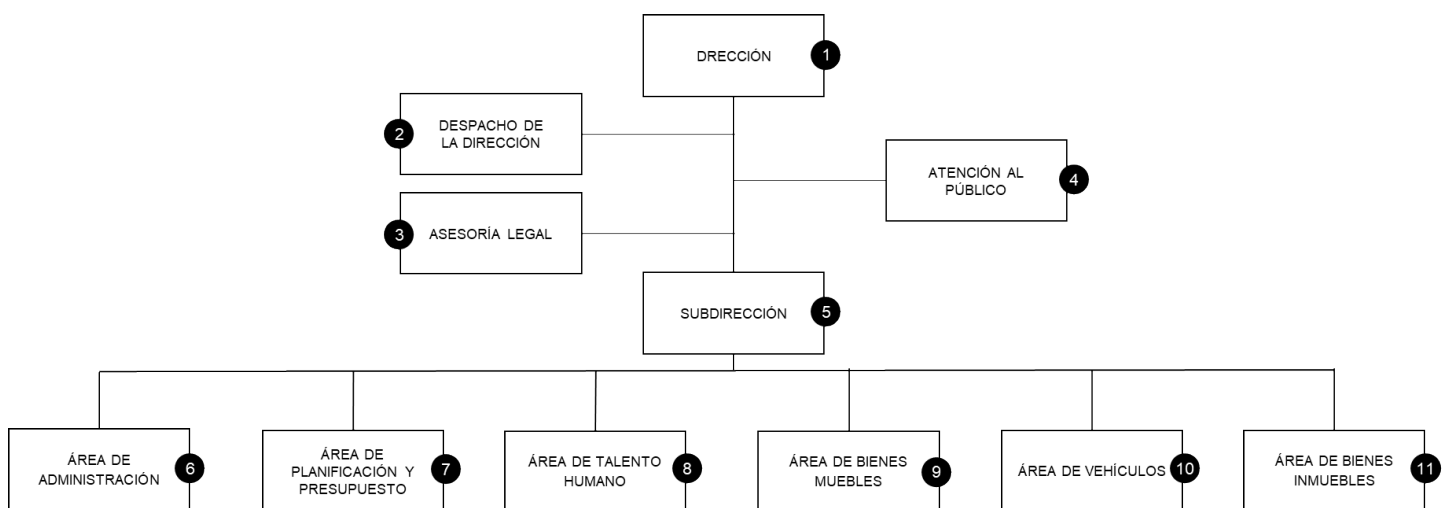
DRECCIÓN 1

2 DESPACHO DE LA DIRECCIÓN

3 ASESORÍA LEGAL

ATENCIÓN AL PÚBLICO 4

SUBDIRECCIÓN 5

ÁREA DE ADMINISTRACIÓN 6

ÁREA DE PLANIFICACIÓN Y PRESUPUESTO 7

ÁREA DE TALENTO HUMANO 8

ÁREA DE BIENES MUEBLES 9

ÁREA DE VEHÍCULOS 10

ÁREA DE BIENES INMUEBLES 11